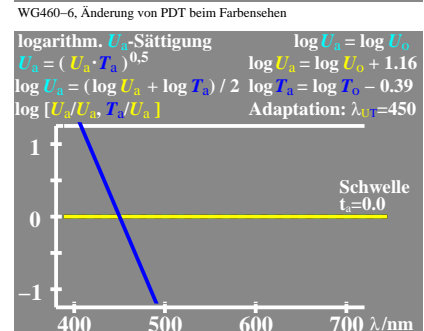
WG460–6, Änderung von PDT beim Farbensehen

logarithm. $U_a$-Sättigung
$U_a = (U_a \cdot T_a)^{0,5}$
$\log U_a = (\log U_a + \log T_a) / 2$
$\log [U_a/U_a, T_a/U_a]$

$\log U_a = \log U_o$
$\log U_a = \log U_o + 1.16$
$\log T_a = \log T_o - 0.39$
Adaptation: $\lambda_{UT}$=450

1
0
–1

Schwelle
$t_a$=0.0

400
500
600
700 λ/nm